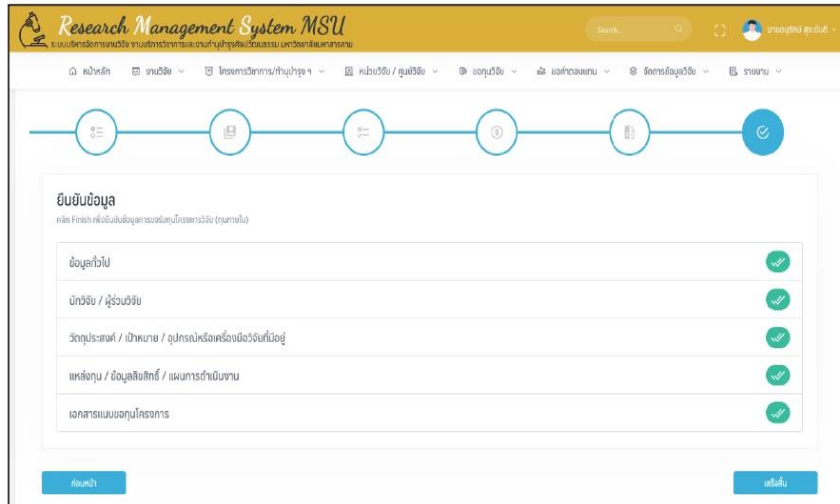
Research Management System MSU

ระบบบริหารจัดการงานวิจัย งานบริการวิชาการและงานทำนุบำรุงศิลปวัฒนธรรม มหาวิทยาลัยมหาสารคาม

Search...

นายอนุรักษ์ สุระขันธ์

หน้าหลัก | งานวิจัย | โครงการวิชาการ/ทำนุบำรุง ฯ | หน่วยวิจัย / ศูนย์วิจัย | ขอทุนวิจัย | ขอค่าตอบแทน | จัดการข้อมูลวิจัย | รายงาน

ยืนยันข้อมูล

คลิก Finish เพื่อยืนยันข้อมูลการขอรับทุนโครงการวิจัย (ทุนภายใน)

ข้อมูลทั่วไป

นักวิจัย / ผู้ร่วมวิจัย

วัตถุประสงค์ / เป้าหมาย / อุปกรณ์หรือเครื่องมือวิจัยที่มีอยู่

แหล่งทุน / ข้อมูลลิขสิทธิ์ / แผนการดำเนินงาน

เอกสารแนบขอทุนโครงการ

ก่อนหน้า

เสร็จสิ้น